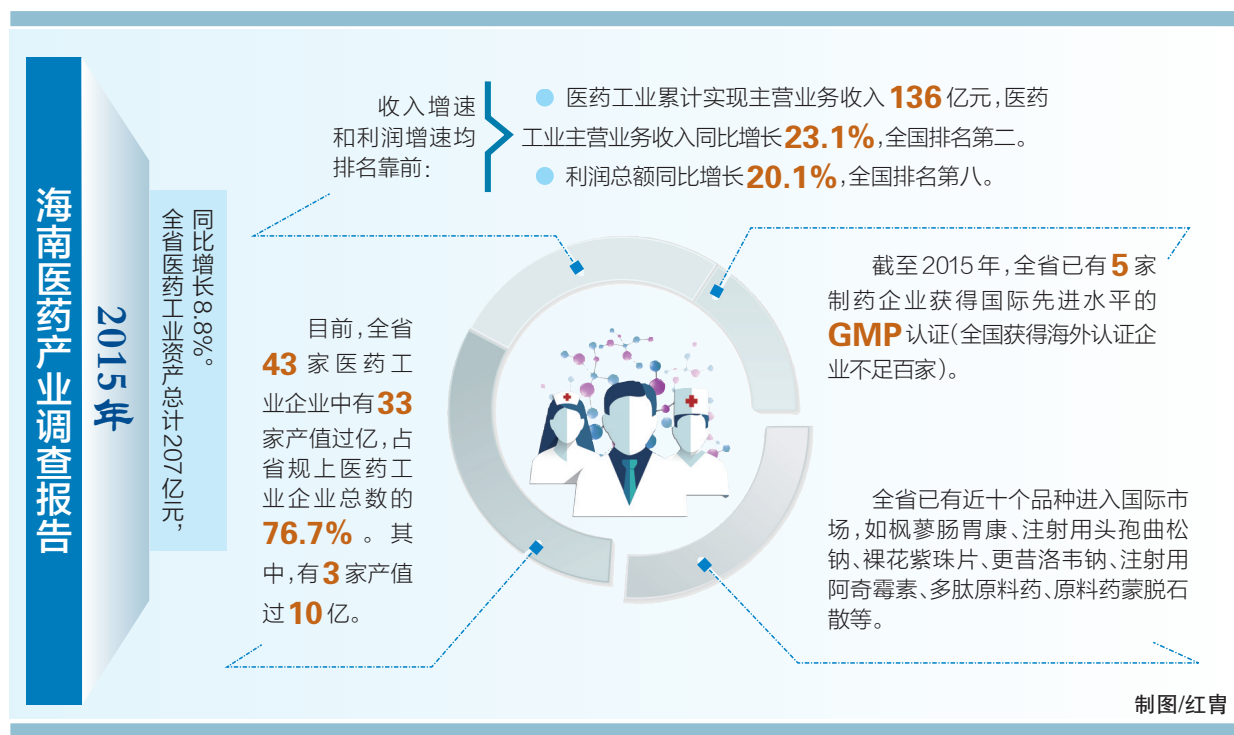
海南医药产业调查报告

2015年

全省医药工业资产总计207亿元，同比增长8.8%。

收入增速和利润增速均排名靠前：

医药工业累计实现主营业务收入136亿元，医药工业主营业务收入同比增长23.1%，全国排名第二。

利润总额同比增长20.1%，全国排名第八。

目前，全省43家医药工业企业中有33家产值过亿，占省规上医药工业企业总数的76.7%。其中，有3家产值过10亿。

截至2015年，全省已有5家制药企业获得国际先进水平的GMP认证(全国获得海外认证企业不足百家)。

全省已有近十个品种进入国际市场，如枫蓼肠胃康、注射用头孢曲松钠、裸花紫珠片、更昔洛韦钠、注射用阿奇霉素、多肽原料药、原料药蒙脱石散等。

制图/红胄